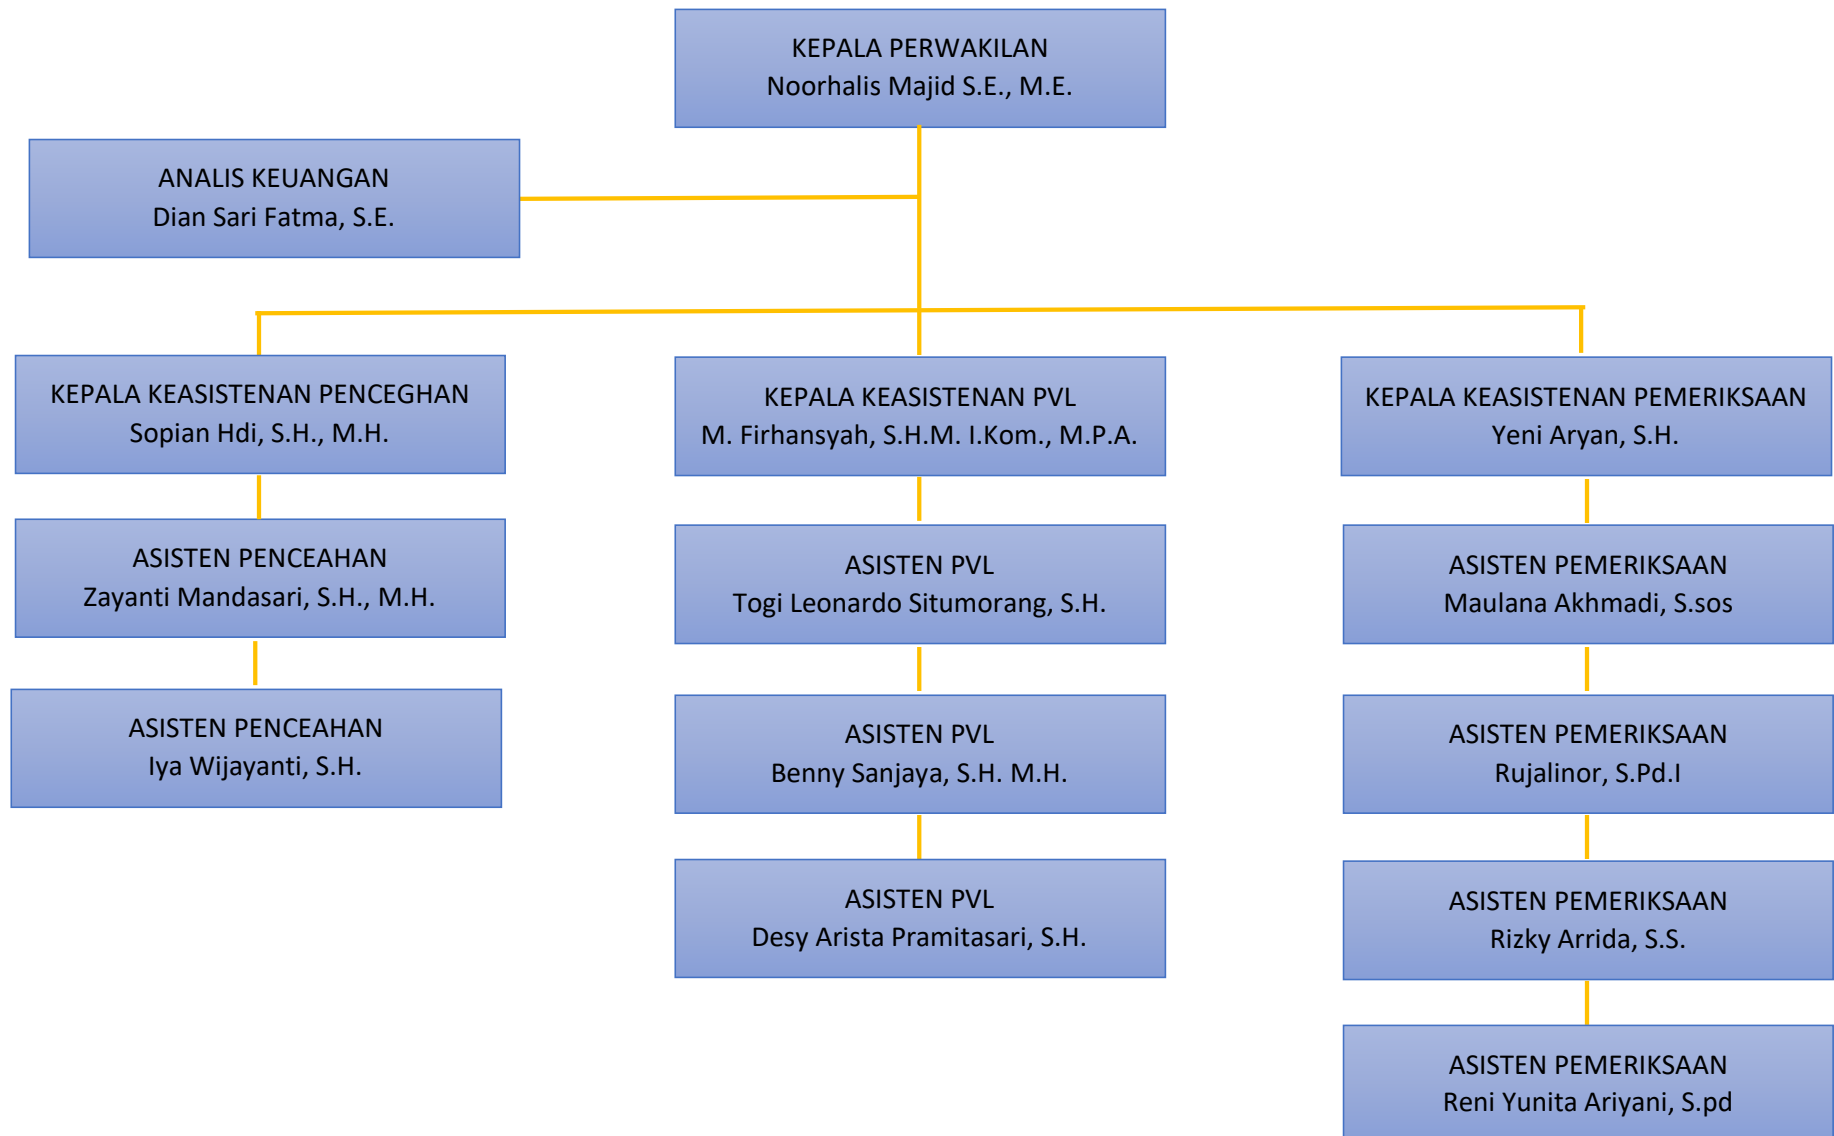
KEPALA PERWAKILAN
Noorhalis Majid S.E., M.E.

ANALIS KEUANGAN
Dian Sari Fatma, S.E.

KEPALA KEASISTENAN PENCEGHAN
Sopian Hdi, S.H., M.H.

ASISTEN PENCEAHAN
Zayanti Mandasari, S.H., M.H.

ASISTEN PENCEAHAN
Iya Wijayanti, S.H.

KEPALA KEASISTENAN PVL
M. Firhansyah, S.H.M. I.Kom., M.P.A.

ASISTEN PVL
Togi Leonardo Situmorang, S.H.

ASISTEN PVL
Benny Sanjaya, S.H. M.H.

ASISTEN PVL
Desy Arista Pramitasari, S.H.

KEPALA KEASISTENAN PEMERIKSAAN
Yeni Aryan, S.H.

ASISTEN PEMERIKSAAN
Maulana Akhmadi, S.sos

ASISTEN PEMERIKSAAN
Rujalinor, S.Pd.I

ASISTEN PEMERIKSAAN
Rizky Arrida, S.S.

ASISTEN PEMERIKSAAN
Reni Yunita Ariyani, S.pd